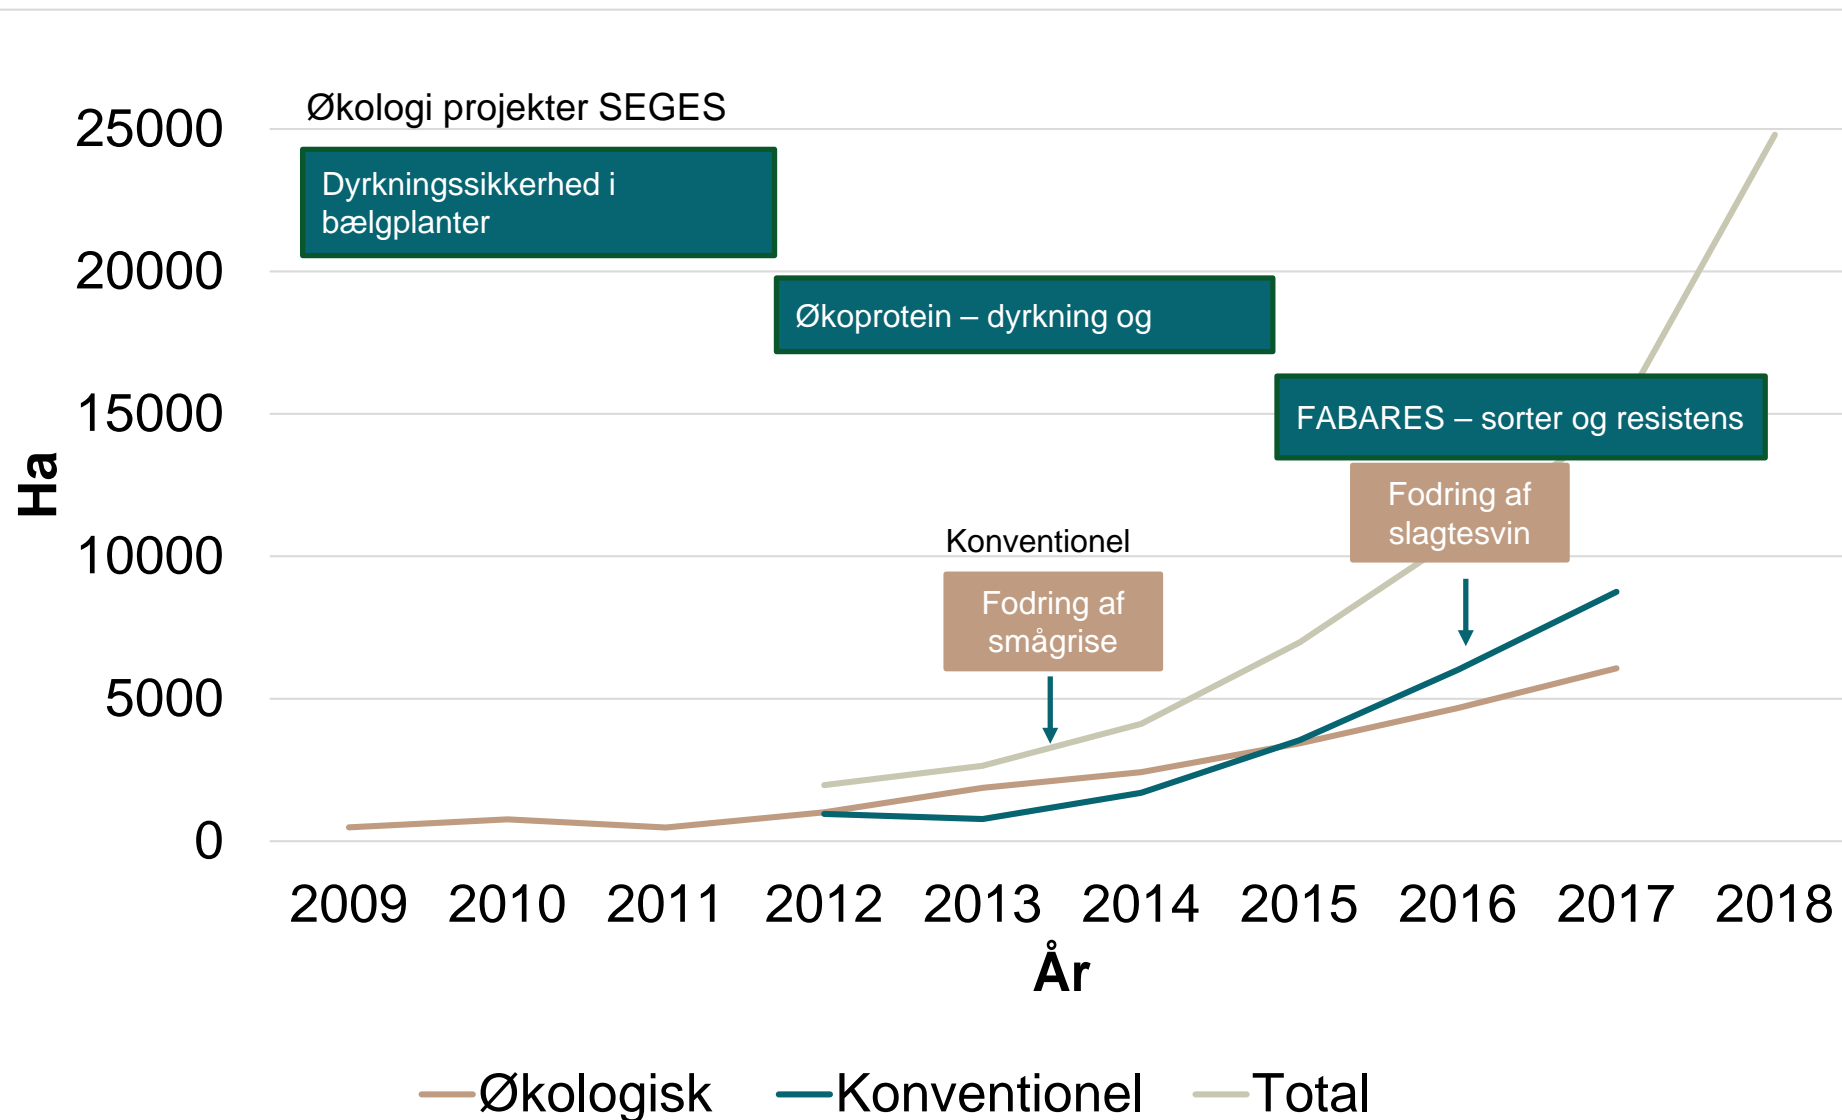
Økologi projekter SEGES

Dyrkningssikkerhed i bælgplanter

Økoprotein – dyrkning og

FABARES – sorter og resistens

Fodring af slagtesvin

Konventionel

Fodring af smågrise

25000
20000
15000
10000
5000
0

Ha

2009 2010 2011 2012 2013 2014 2015 2016 2017 2018

År

Økologisk Konventionel Total